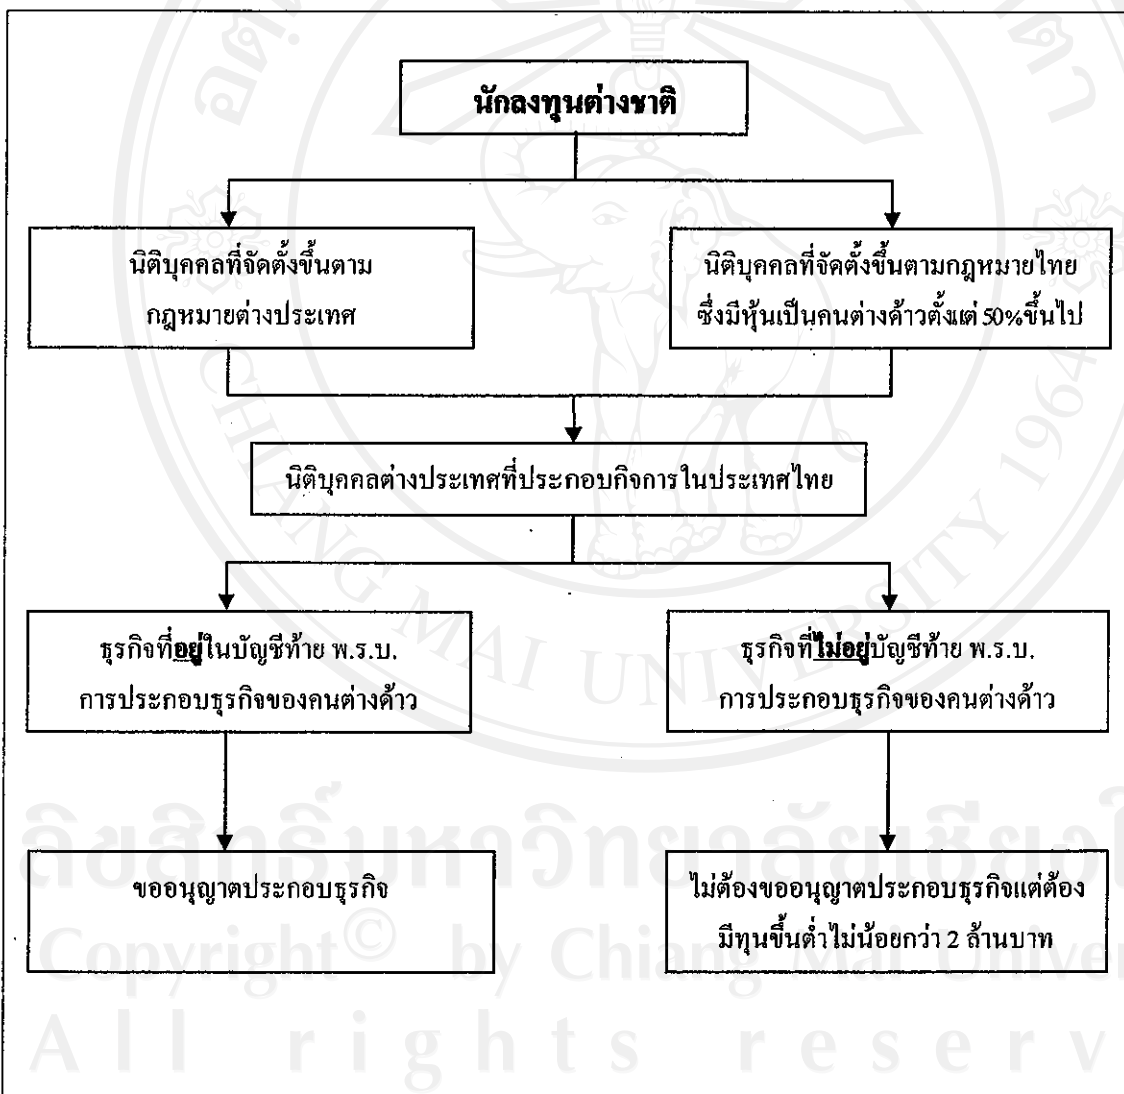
นักลงทุนต่างชาติ

นิติบุคคลที่จัดตั้งขึ้นตามกฎหมายต่างประเทศ

นิติบุคคลที่จัดตั้งขึ้นตามกฎหมายไทย ซึ่งมีหุ้นเป็นคนต่างด้าวตั้งแต่ 50%ขึ้นไป

นิติบุคคลต่างประเทศที่ประกอบกิจการในประเทศไทย

ธุรกิจที่อยู่ในบัญชีท้าย พ.ร.บ. การประกอบธุรกิจของคนต่างด้าว

ธุรกิจที่ไม่อยู่บัญชีท้าย พ.ร.บ. การประกอบธุรกิจของคนต่างด้าว

ขออนุญาตประกอบธุรกิจ

ไม่ต้องขออนุญาตประกอบธุรกิจแต่ต้องมีทุนขั้นต่ำไม่น้อยกว่า 2 ล้านบาท

ลิขสิทธิ์มหาวิทยาลัยเชียงใหม่
Copyright© by Chiang Mai University
All rights reserved